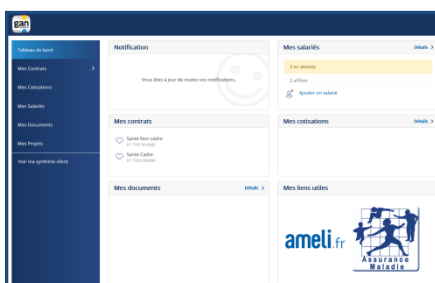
gan

Tableau de bord

Mes Contrats

Mes Cotisations

Mes Salariés

Mes Documents

Mes Projets

Voir ma synthèse client

Notification

Vous êtes à jour de toutes vos notifications.

Mes salariés

Détails >

3 en attente

2 affiliés

Ajouter un salarié

Mes contrats

Santé Non cadre

N° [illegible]

Santé Cadre

N° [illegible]

Mes cotisations

Détails >

Mes documents

Détails >

Mes liens utiles

ameli.fr

Assurance Maladie